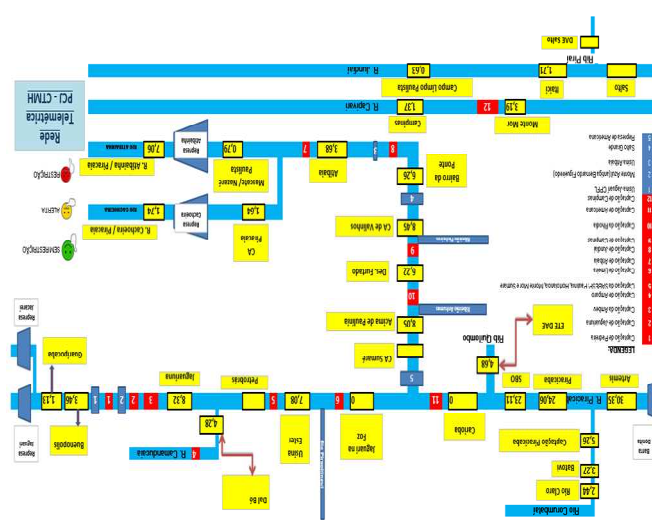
DAE Salto
Rib Piraí
R. Jundiaí
0,63
1,71
Campo Limpo Paulista
Itaici
Salto
R. Capivari
1,37
12
3,19
Campinas
Monte Mor
Rede Telemétrica PCJ - CTMH
7,06
0,79
3,68
R. Atibaia / Paulínia
Represa Atibainha
Mascate / Nazaré Paulista
Atibaia
RESTRIÇÃO
6,26
Bairro da Ponte
ALERTA
1,24
1,64
R. Cachoeira / Piracaia
Represa Cachoeira
8,45
CA de Valinhos
CA Piracaia
SEM RESTRIÇÃO
6,22
Des. Furtado
9
10
8,05
Acima de Paulínia
ETE DAE
Rib Quilombo
CA Sumaré
4,68
LEGENDA
Represa Jacareí
Guaripocaba
5
1,13
3,46
1
2
2
3
8,32
5
7,08
6
0
11
0
23,11
29,06
30,35
Jaguariúna
Petrobras
SBO
Piracicaba
Artemis
R. Piracicaba
Represa Jaguari
Buenópolis
4,28
Usina Ester
Jaguari na Foz
Carioba
Captação Piracicaba
5,26
R. Camanducaia
4
Rib. Pinheirinho
Barra Bonita
3,27
Ibitati
Rio Claro
2,44
Dal Bó
Rio Corumbataí